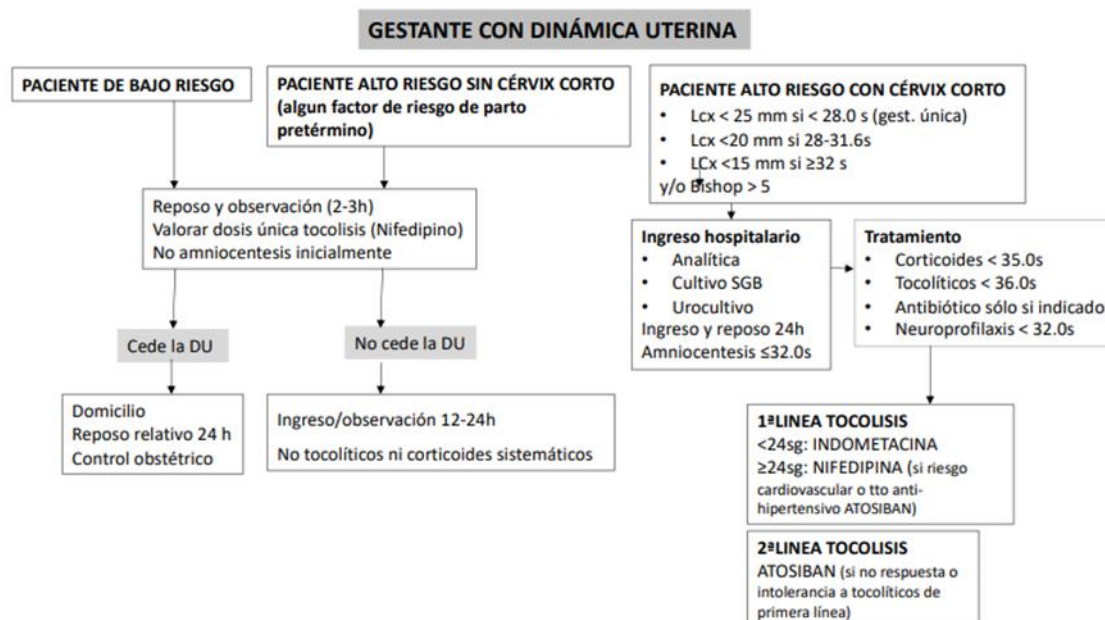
GESTANTE CON DINÁMICA UTERINA

PACIENTE DE BAJO RIESGO

PACIENTE ALTO RIESGO SIN CÉRVIX CORTO (algun factor de riesgo de parto pretérmino)

PACIENTE ALTO RIESGO CON CÉRVIX CORTO
- Lcx < 25 mm si < 28.0 s (gest. única)
- Lcx <20 mm si 28-31.6s
- LCx <15 mm si ≥32 s
y/o Bishop > 5

Reposo y observación (2-3h)
Valorar dosis única tocolisis (Nifedipino)
No amniocentesis inicialmente

Cede la DU

No cede la DU

Domicilio
Reposo relativo 24 h
Control obstétrico

Ingreso/observación 12-24h
No tocolíticos ni corticoides sistemáticos

Ingreso hospitalario
- Analítica
- Cultivo SGB
- Urocultivo
Ingreso y reposo 24h
Amniocentesis ≤32.0s

Tratamiento
- Corticoides < 35.0s
- Tocolíticos < 36.0s
- Antibiótico sólo si indicado
- Neuroprofilaxis < 32.0s

1ªLINEA TOCOLISIS
<24sg: INDOMETACINA
≥24sg: NIFEDIPINA (si riesgo cardiovascular o tto anti-hipertensivo ATOSIBAN)

2ªLINEA TOCOLISIS
ATOSIBAN (si no respuesta o intolerancia a tocolíticos de primera línea)